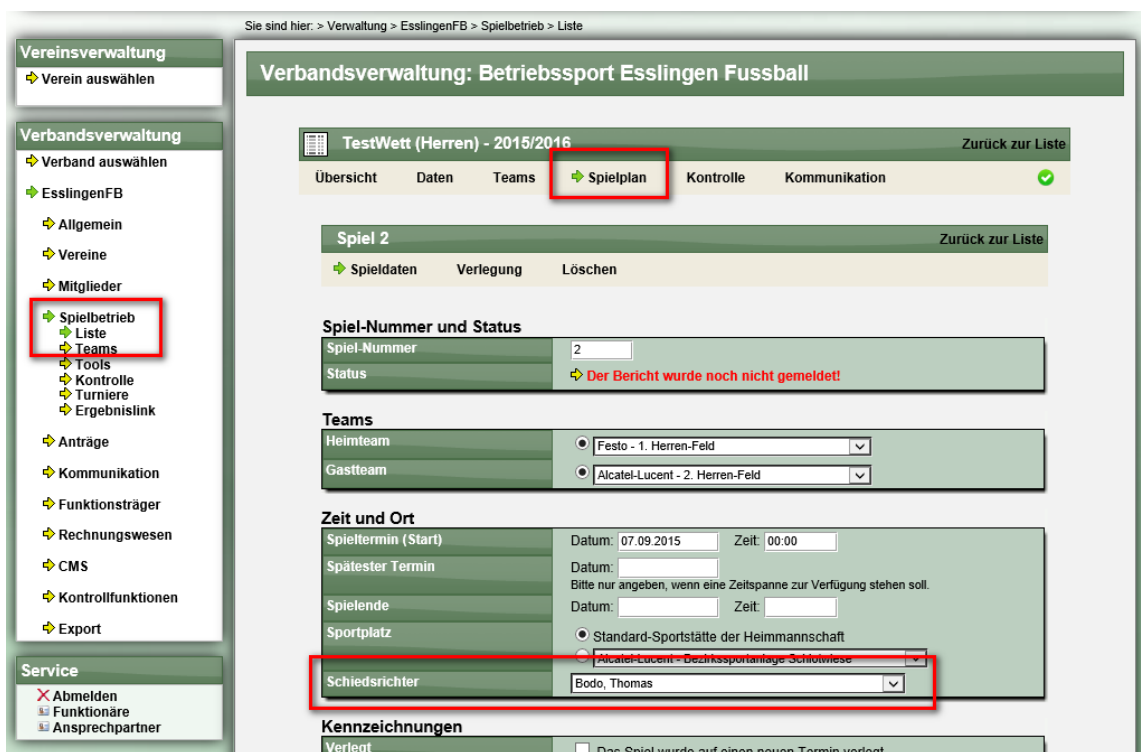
Sie sind hier: > Verwaltung > EsslingenFB > Spielbetrieb > Liste

Vereinsverwaltung
Verein auswählen

Verbandsverwaltung
Verband auswählen
EsslingenFB
Allgemein
Vereine
Mitglieder
Spielbetrieb
Liste
Teams
Tools
Kontrolle
Turniere
Ergebnislink
Anträge
Kommunikation
Funktionsträger
Rechnungswesen
CMS
Kontrollfunktionen
Export

Service
Abmelden
Funktionäre
Ansprechpartner

Verbandsverwaltung: Betriebssport Esslingen Fussball

TestWett (Herren) - 2015/2016
Zurück zur Liste
Übersicht Daten Teams Spielplan Kontrolle Kommunikation

Spiel 2
Zurück zur Liste
Spieldaten Verlegung Löschen

Spiel-Nummer und Status
| Spiel-Nummer | 2 |
|---|---|
| Status | Der Bericht wurde noch nicht gemeldet! |

Teams
| Heimteam | Festo - 1. Herren-Feld |
|---|---|
| Gastteam | Alcatel-Lucent - 2. Herren-Feld |

Zeit und Ort
| Spieltermin (Start) | Datum: 07.09.2015 Zeit: 00:00 |
|---|---|
| Spätester Termin | Datum: Bitte nur angeben, wenn eine Zeitspanne zur Verfügung stehen soll. |
| Spielende | Datum: Zeit: |
| Sportplatz | Standard-Sportstätte der Heimmannschaft Alcatel-Lucent - Bezirkssportanlage Schlotwiese |
| Schiedsrichter | Bodo, Thomas |

Kennzeichnungen
| Verlegt | Das Spiel wurde auf einen neuen Termin verlegt |
|---|---|